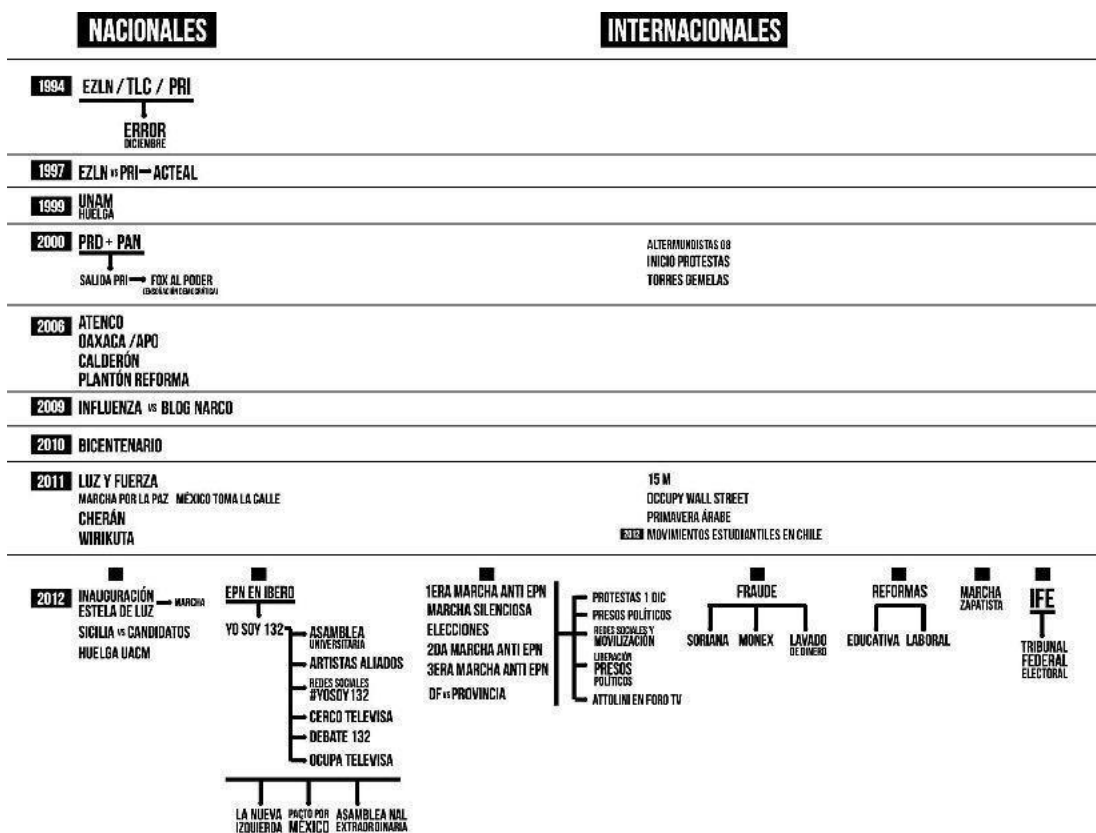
NACIONALES

INTERNACIONALES

1994 EZLN / TLC / PRI

ERROR
DICIEMBRE

1997 EZLN vs PRI ACTEAL

1999 UNAM
HUELGA

2000 PRD + PAN

SALIDA PRI FOX AL PODER
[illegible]

ALTERMUNDISTAS 08
INICIO PROTESTAS
TORRES GEMELAS

2006 ATENCO
OAXACA /APO
CALDERÓN
PLANTÓN REFORMA

2009 INFLUENZA vs BLOG NARCO

2010 BICENTENARIO

2011 LUZ Y FUERZA
MARCHA POR LA PAZ MÉXICO TOMA LA CALLE
CHERÁN
WIRIKUTA

15 M
OCCUPY WALL STREET
PRIMAVERA ÁRABE
2012 MOVIMIENTOS ESTUDIANTILES EN CHILE

2012 INAUGURACIÓN ESTELA DE LUZ MARCHA
SICILIA vs CANDIDATOS
HUELGA UACM

EPN EN IBERO
YO SOY 132
ASAMBLEA UNIVERSITARIA
ARTISTAS ALIADOS
REDES SOCIALES #YOSOY132
CERCO TELEVISA
DEBATE 132
OCUPA TELEVISA

LA NUEVA IZQUIERDA
PACTO POR MÉXICO
ASAMBLEA NAL EXTRAORDINARIA

1ERA MARCHA ANTI EPN
MARCHA SILENCIOSA
ELECCIONES
2DA MARCHA ANTI EPN
3ERA MARCHA ANTI EPN
DF vs PROVINCIA

PROTESTAS 1 DIC
PRESOS POLÍTICOS
REDES SOCIALES Y MOVILIZACIÓN
LIBERACIÓN PRESOS POLÍTICOS
ATTOLINI EN FORO TV

FRAUDE
SORIANA MONEX LAVADO DE DINERO

REFORMAS
EDUCATIVA LABORAL

MARCHA ZAPATISTA

IFE
TRIBUNAL FEDERAL ELECTORAL